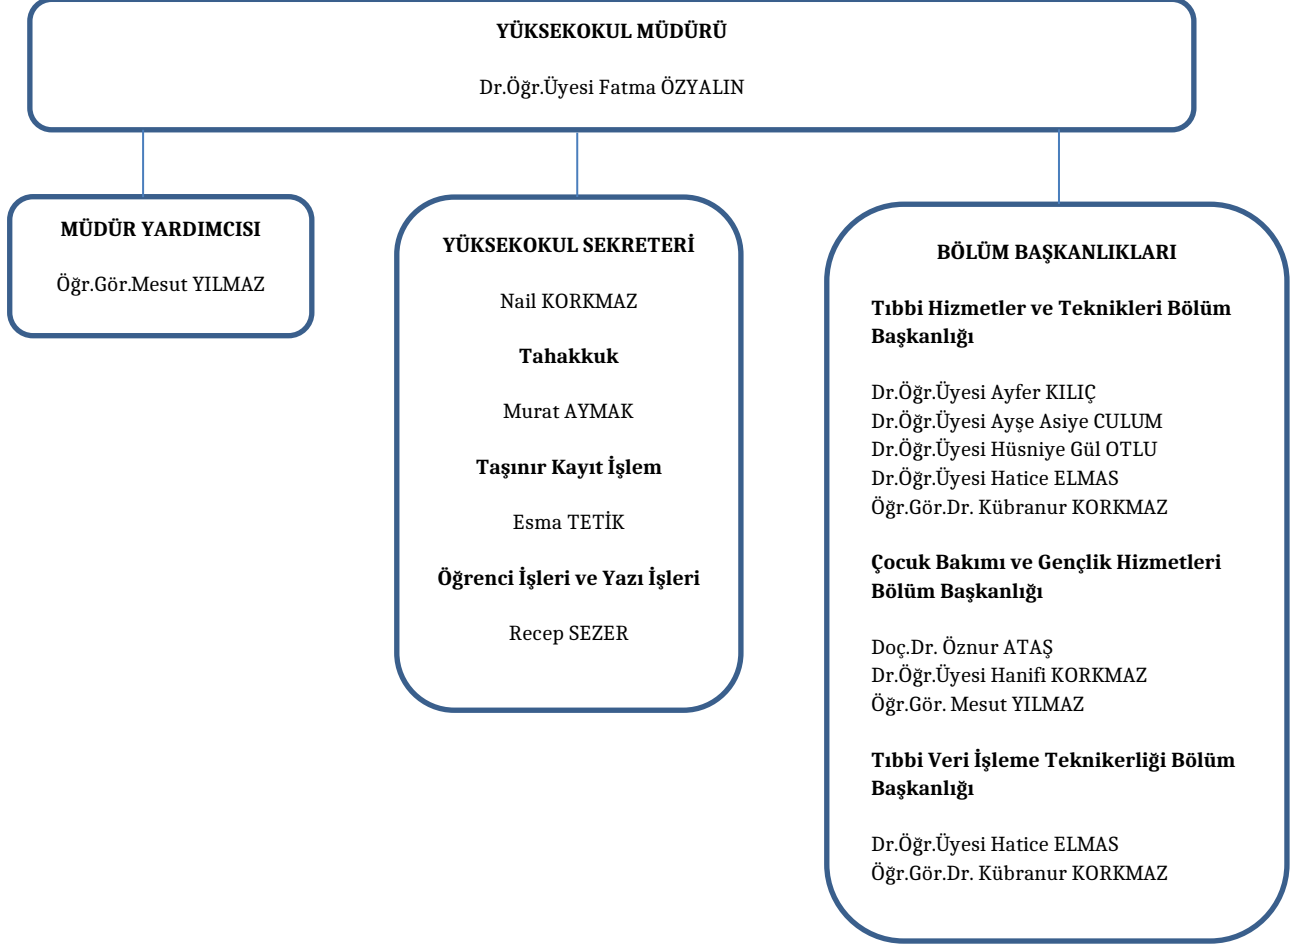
YÜKSEKOKUL MÜDÜRÜ

Dr.Öğr.Üyesi Fatma ÖZYALIN

MÜDÜR YARDIMCISI

Öğr.Gör.Mesut YILMAZ

YÜKSEKOKUL SEKRETERİ

Nail KORKMAZ

Tahakkuk

Murat AYMAK

Taşınır Kayıt İşlem

Esma TETİK

Öğrenci İşleri ve Yazı İşleri

Recep SEZER

BÖLÜM BAŞKANLIKLARI

Tıbbi Hizmetler ve Teknikleri Bölüm Başkanlığı

Dr.Öğr.Üyesi Ayfer KILIÇ
Dr.Öğr.Üyesi Ayşe Asiye CULUM
Dr.Öğr.Üyesi Hüsniye Gül OTLU
Dr.Öğr.Üyesi Hatice ELMAS
Öğr.Gör.Dr. Kübranur KORKMAZ

Çocuk Bakımı ve Gençlik Hizmetleri Bölüm Başkanlığı

Doç.Dr. Öznur ATAŞ
Dr.Öğr.Üyesi Hanifi KORKMAZ
Öğr.Gör. Mesut YILMAZ

Tıbbi Veri İşleme Teknikerliği Bölüm Başkanlığı

Dr.Öğr.Üyesi Hatice ELMAS
Öğr.Gör.Dr. Kübranur KORKMAZ